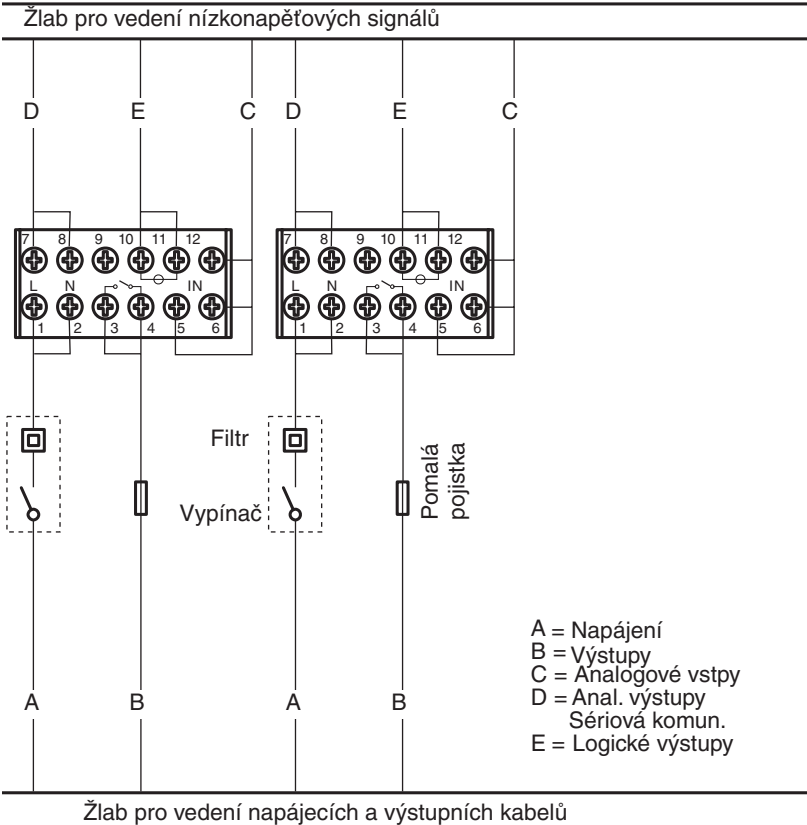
Žlab pro vedení nízkonapěťových signálů

D E C D E C

7 8 9 10 11 12
L N IN
1 2 3 4 5 6

7 8 9 10 11 12
L N IN
1 2 3 4 5 6

Filtr

Vypínač

Pomalá pojistka

A = Napájení
B = Výstupy
C = Analogové vstpy
D = Anal. výstupy
Sériová komun.
E = Logické výstupy

A B A B

Žlab pro vedení napájecích a výstupních kabelů